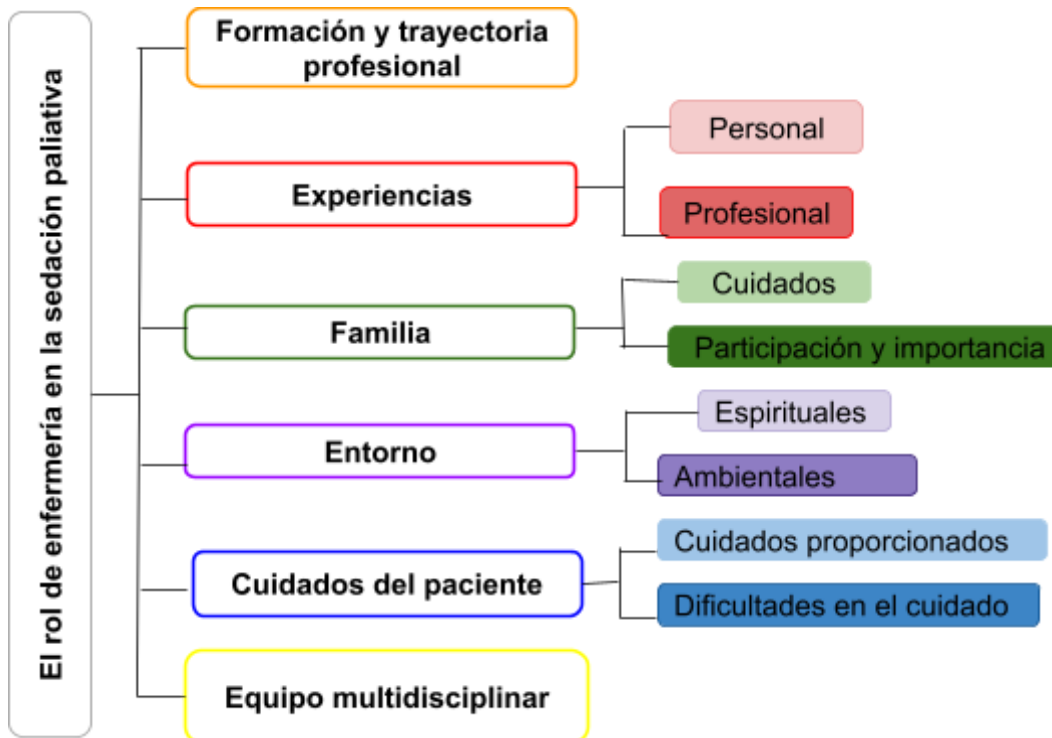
El rol de enfermería en la sedación paliativa

Formación y trayectoria profesional

Experiencias
Personal
Profesional

Familia
Cuidados
Participación y importancia

Entorno
Espirituales
Ambientales

Cuidados del paciente
Cuidados proporcionados
Dificultades en el cuidado

Equipo multidisciplinar